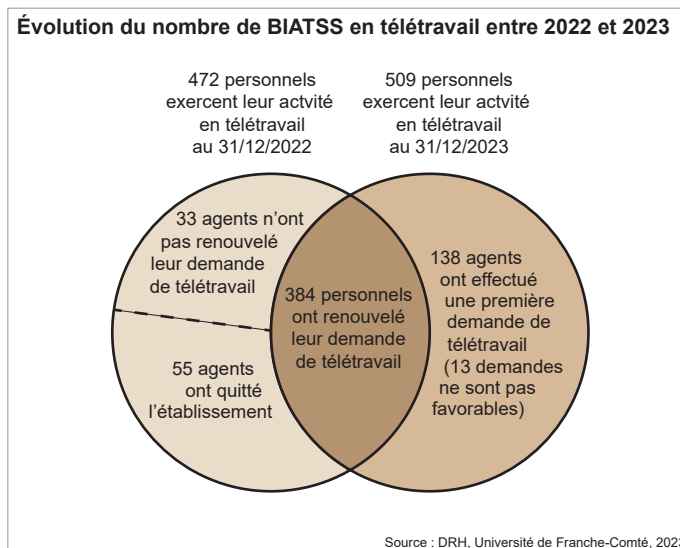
Évolution du nombre de BIATSS en télétravail entre 2022 et 2023

472 personnels exercent leur actvité en télétravail au 31/12/2022

509 personnels exercent leur actvité en télétravail au 31/12/2023

33 agents n'ont pas renouvelé leur demande de télétravail

55 agents ont quitté l'établissement

384 personnels ont renouvelé leur demande de télétravail

138 agents ont effectué une première demande de télétravail (13 demandes ne sont pas favorables)

Source : DRH, Université de Franche-Comté, 202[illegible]